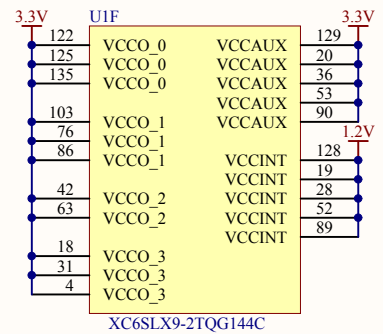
3.3V
U1F
122 VCCO_0
125 VCCO_0
135 VCCO_0
103 VCCO_1
76 VCCO_1
86 VCCO_1
42 VCCO_2
63 VCCO_2
18 VCCO_3
31 VCCO_3
4 VCCO_3
3.3V
VCCAUX 129
VCCAUX 20
VCCAUX 36
VCCAUX 53
VCCAUX 90
1.2V
VCCINT 128
VCCINT 19
VCCINT 28
VCCINT 52
VCCINT 89
XC6SLX9-2TQG144C